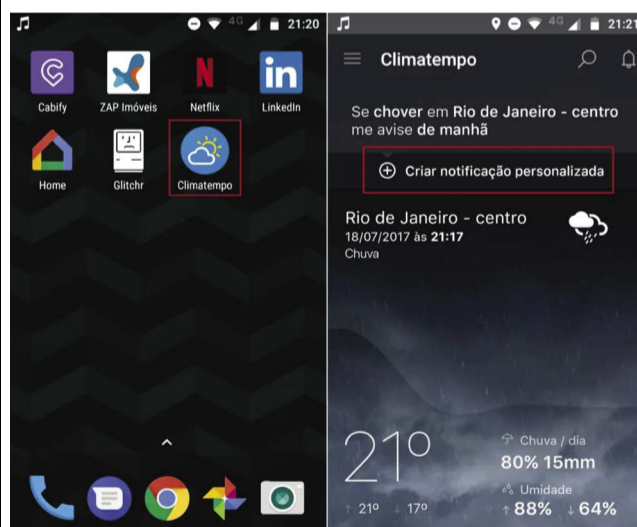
4G 21:20

Cabify
ZAP Imóveis
Netflix
LinkedIn
Home
Glitchr
Climatempo

4G 21:21

Climatempo

Se chover em Rio de Janeiro - centro me avise de manhã

Criar notificação personalizada

Rio de Janeiro - centro
18/07/2017 às 21:17
Chuva

21°
↑ 21° ↓ 17°

Chuva / dia
80% 15mm
Umidade
↑ 88% ↓ 64%